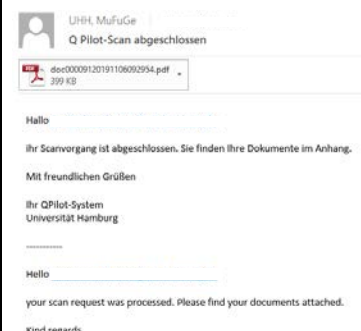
UHH, MuFuGe
Q Pilot-Scan abgeschlossen

doc00009120191106092954.pdf
399 KB

Hallo

ihr Scanvorgang ist abgeschlossen. Sie finden Ihre Dokumente im Anhang.

Mit freundlichen Grüßen

Ihr QPilot-System
Universität Hamburg

----------

Hello

your scan request was processed. Please find your documents attached.

Kind regards